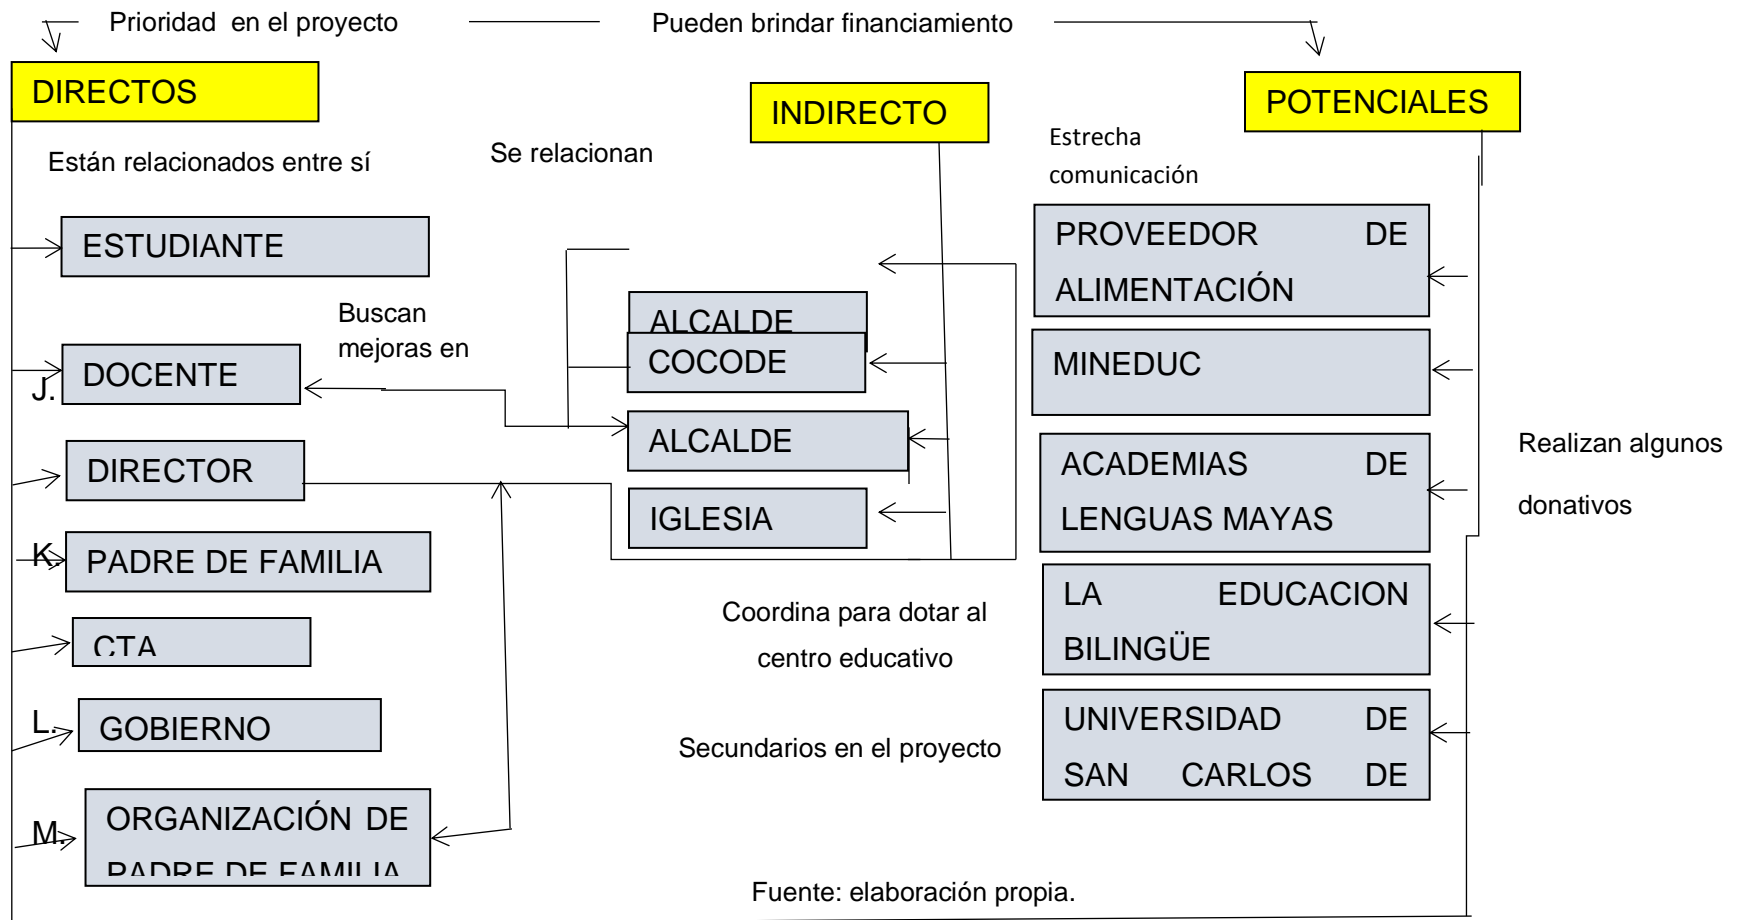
Prioridad en el proyecto

Pueden brindar financiamiento

DIRECTOS

INDIRECTO

POTENCIALES

Están relacionados entre sí

Se relacionan

Estrecha comunicación

ESTUDIANTE

PROVEEDOR DE ALIMENTACIÓN

Buscan mejoras en

ALCALDE

COCODE

MINEDUC

J.

DOCENTE

ALCALDE

DIRECTOR

ACADEMIAS DE LENGUAS MAYAS

Realizan algunos donativos

IGLESIA

K.

PADRE DE FAMILIA

LA EDUCACION BILINGÜE

Coordina para dotar al centro educativo

CTA

L.

GOBIERNO

Secundarios en el proyecto

UNIVERSIDAD DE SAN CARLOS DE

M.

ORGANIZACIÓN DE PADRE DE FAMILIA

Fuente: elaboración propia.